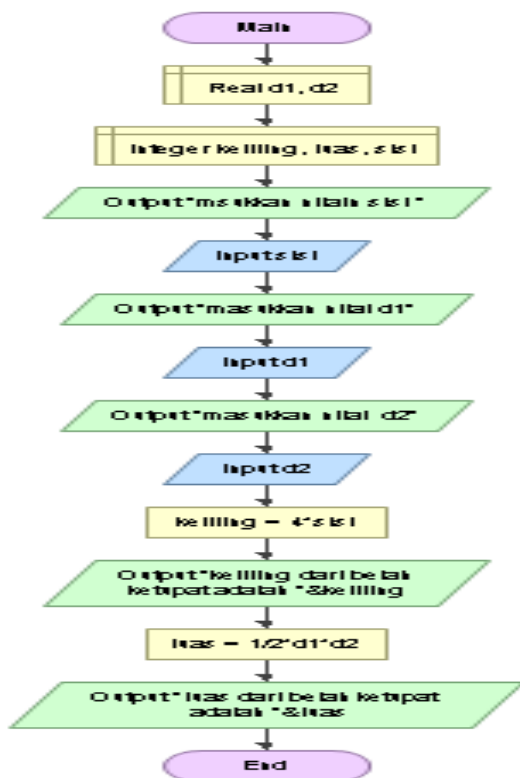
Main

Real d1, d2

Integer keliling, luas, sisi

Output "masukkan nilai sisi"

Input sisi

Output "masukkan nilai d1"

Input d1

Output "masukkan nilai d2"

Input d2

keliling = 4*sisi

Output "keliling dari belah ketupat adalah "&keliling

luas = 1/2*d1*d2

Output "luas dari belah ketupat adalah "&luas

End